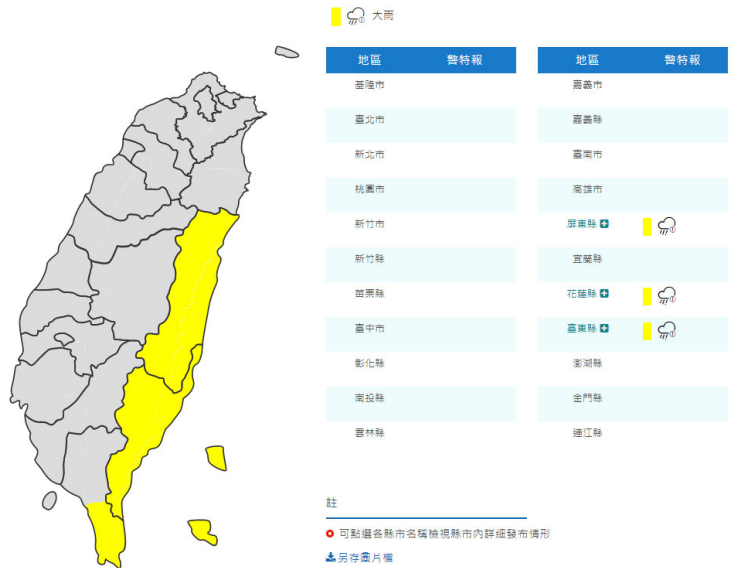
大雨

| 地區 | 警特報 |
|---|---|
| 基隆市 | |
| 臺北市 | |
| 新北市 | |
| 桃園市 | |
| 新竹市 | |
| 新竹縣 | |
| 苗栗縣 | |
| 臺中市 | |
| 彰化縣 | |
| 南投縣 | |
| 雲林縣 | |

| 地區 | 警特報 |
|---|---|
| 嘉義市 | |
| 嘉義縣 | |
| 臺南市 | |
| 高雄市 | |
| 屏東縣 | |
| 宜蘭縣 | |
| 花蓮縣 | |
| 臺東縣 | |
| 澎湖縣 | |
| 金門縣 | |
| 連江縣 | |

註

可點選各縣市名稱檢視縣市內詳細發布情形

另存圖片檔